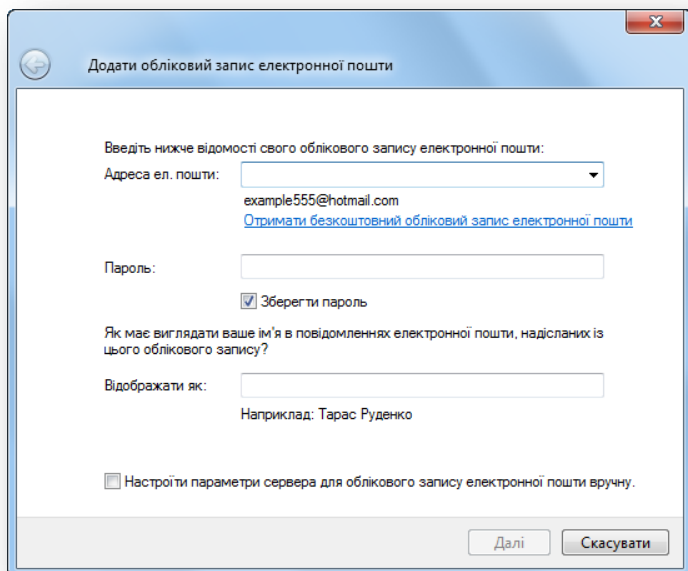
Додати обліковий запис електронної пошти

Введіть нижче відомості свого облікового запису електронної пошти:

Адреса ел. пошти:

example555@hotmail.com

Отримати безкоштовний обліковий запис електронної пошти

Пароль:

Зберегти пароль

Як має виглядати ваше ім'я в повідомленнях електронної пошти, надісланих із цього облікового запису?

Відображати як:

Наприклад: Тарас Руденко

Настроїти параметри сервера для облікового запису електронної пошти вручну.

Далі

Скасувати